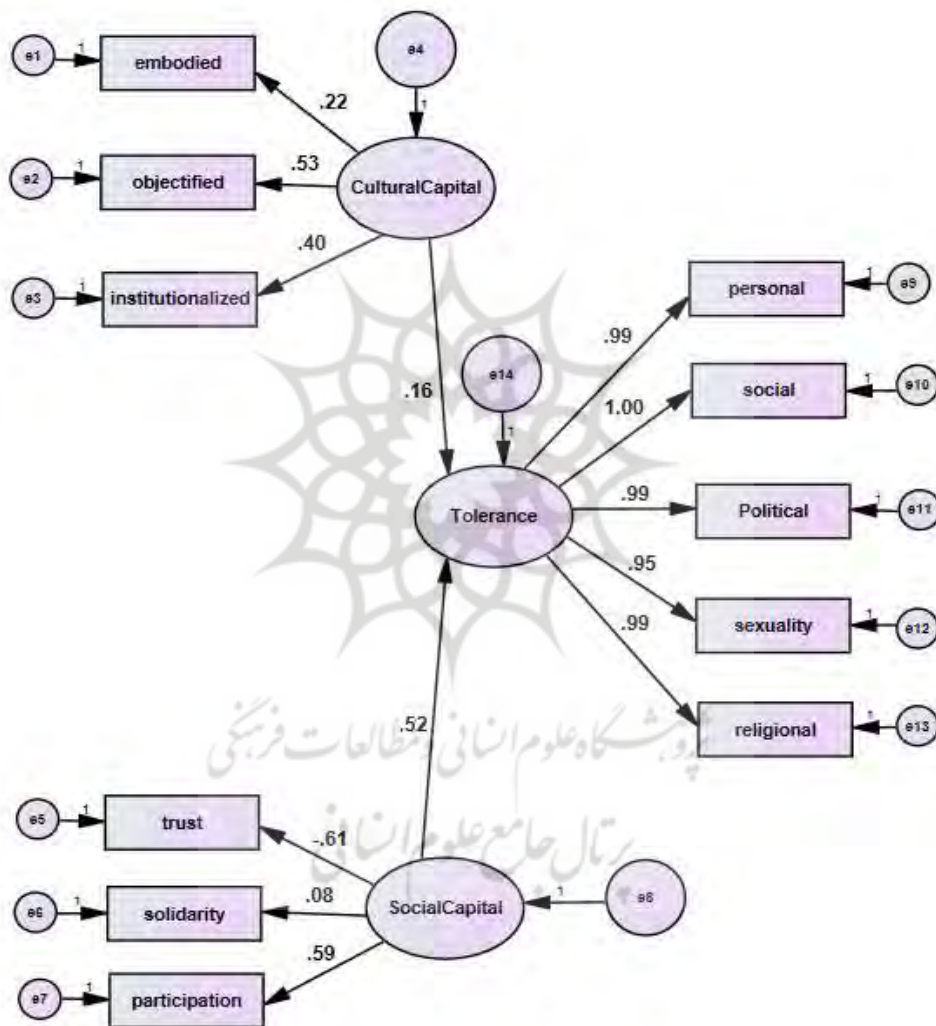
e1
1
embodied
e4
1
.22
e2
1
objectified
.53
CulturalCapital
.40
e3
1
institutionalized
personal
1
e9
.99
e14
social
1
e10
.16
1
1.00
Tolerance
.99
Political
1
e11
.95
sexuality
1
e12
.99
religional
1
e13
.52
پژوهشگاه علوم انسانی و مطالعات فرهنگی
پرتال جامع علوم انسانی
e5
1
trust
-.61
e6
1
solidarity
.08
SocialCapital
1
e8
.59
e7
1
participation